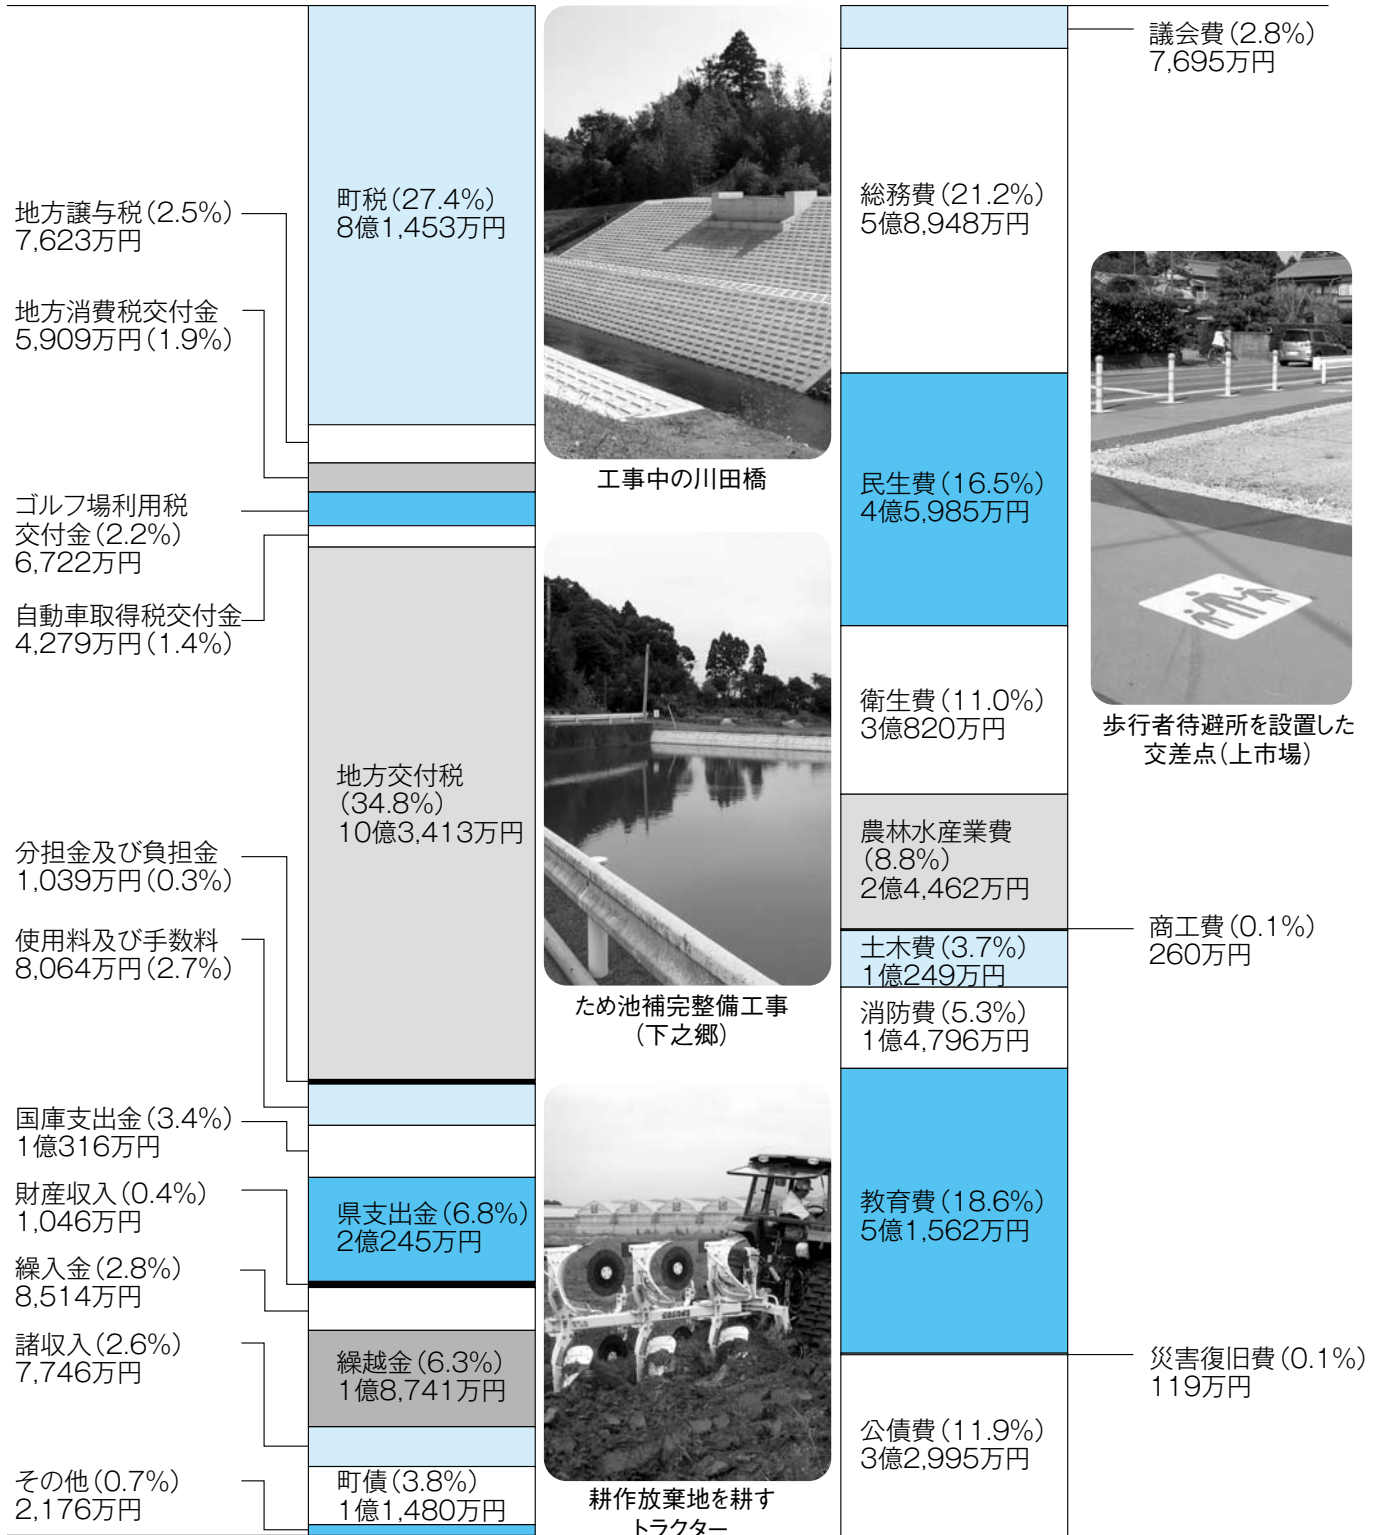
地方譲与税（2.5%）
7,623万円

地方消費税交付金
5,909万円（1.9%）

ゴルフ場利用税交付金（2.2%）
6,722万円

自動車取得税交付金
4,279万円（1.4%）

分担金及び負担金
1,039万円（0.3%）

使用料及び手数料
8,064万円（2.7%）

国庫支出金（3.4%）
1億316万円

財産収入（0.4%）
1,046万円

繰入金（2.8%）
8,514万円

諸収入（2.6%）
7,746万円

その他（0.7%）
2,176万円

町税（27.4%）
8億1,453万円

地方交付税
（34.8%）
10億3,413万円

県支出金（6.8%）
2億245万円

繰越金（6.3%）
1億8,741万円

町債（3.8%）
1億1,480万円

工事中の川田橋

ため池補完整備工事
（下之郷）

耕作放棄地を耕す
トラクター

総務費（21.2%）
5億8,948万円

民生費（16.5%）
4億5,985万円

衛生費（11.0%）
3億820万円

農林水産業費
（8.8%）
2億4,462万円

土木費（3.7%）
1億249万円

消防費（5.3%）
1億4,796万円

教育費（18.6%）
5億1,562万円

公債費（11.9%）
3億2,995万円

議会費（2.8%）
7,695万円

歩行者待避所を設置した
交差点（上市場）

商工費（0.1%）
260万円

災害復旧費（0.1%）
119万円